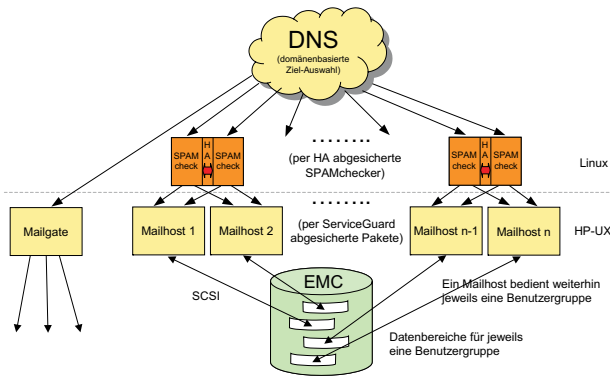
DNS
(domänenbasierte Ziel-Auswahl)

SPAM check
H A
SPAM check

........
(per HA abgesicherte SPAMchecker)

SPAM check
H A
SPAM check

Linux

Mailgate

Mailhost 1

Mailhost 2

........
(per ServiceGuard abgesicherte Pakete)

Mailhost n-1

Mailhost n

HP-UX

SCSI

EMC

Ein Mailhost bedient weiterhin jeweils eine Benutzergruppe

Datenbereiche für jeweils eine Benutzergruppe